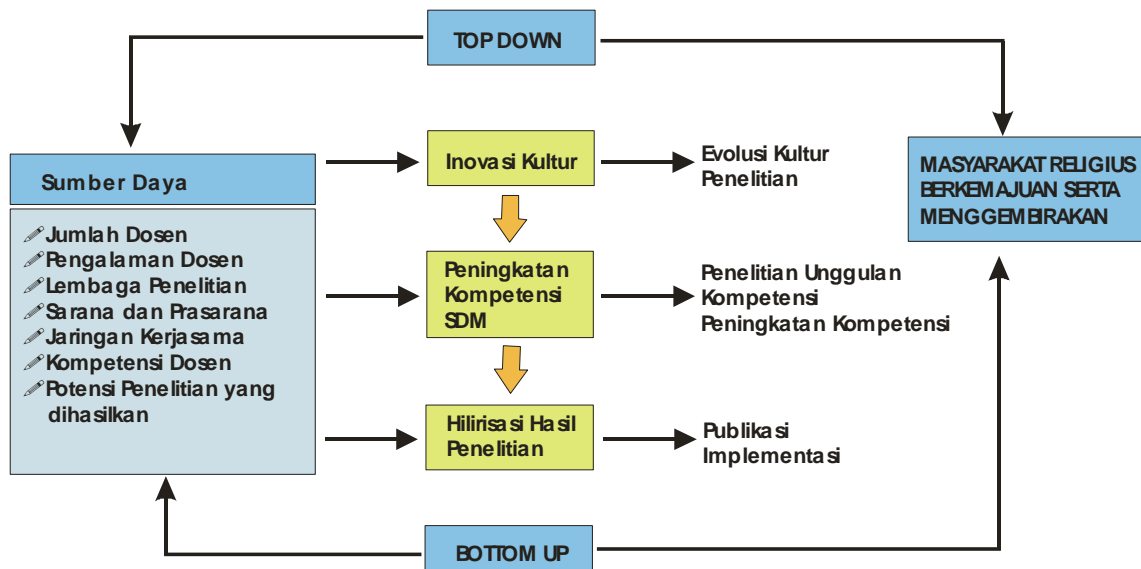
TOP DOWN

Sumber Daya

Jumlah Dosen
Pengalaman Dosen
Lembaga Penelitian
Sarana dan Prasarana
Jaringan Kerjasama
Kompetensi Dosen
Potensi Penelitian yang dihasilkan

Inovasi Kultur

Evolusi Kultur Penelitian

Peningkatan Kompetensi SDM

Penelitian Unggulan
Kompetensi
Peningkatan Kompetensi

Hilirisasi Hasil Penelitian

Publikasi
Implementasi

MASYARAKAT RELIGIUS BERKEMAJUAN SERTA MENGGEMBIRAKAN

BOTTOM UP